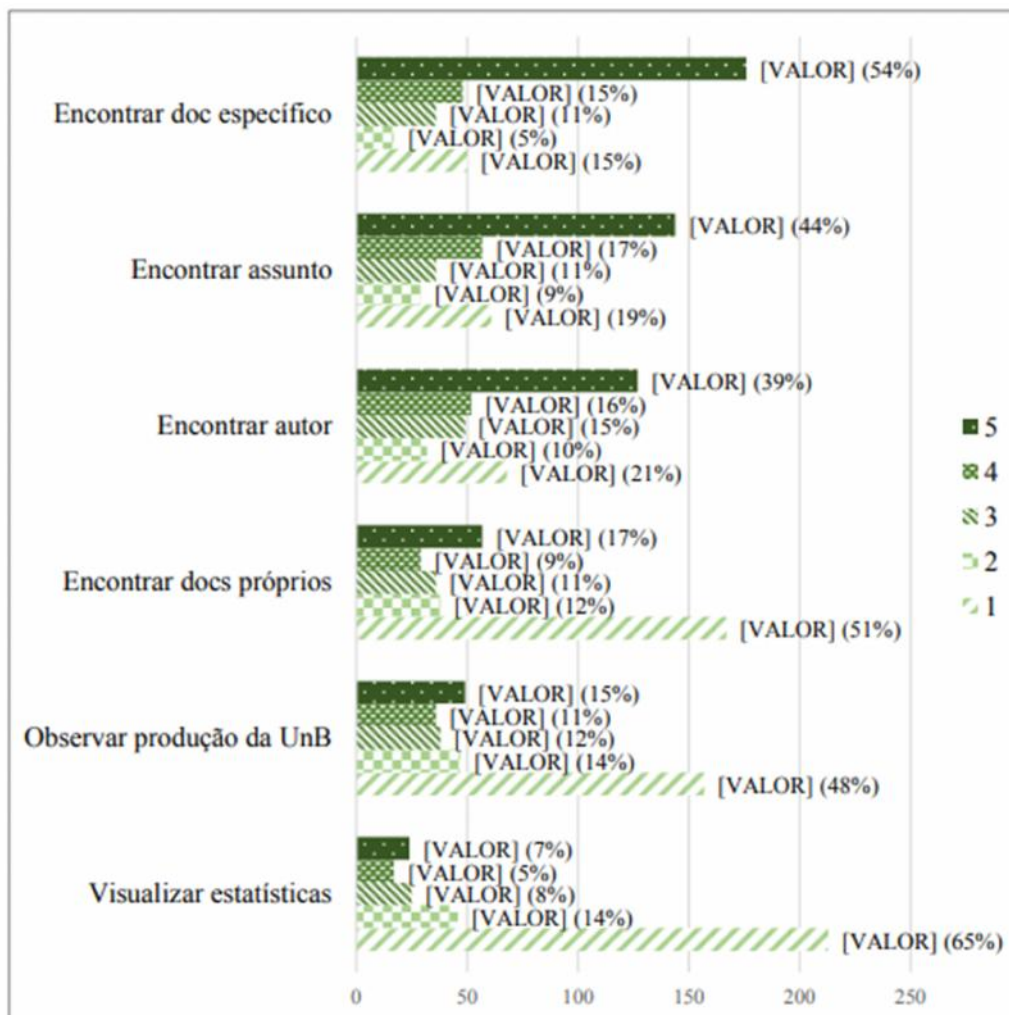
Encontrar doc específico
[VALOR] (54%)
[VALOR] (15%)
[VALOR] (11%)
[VALOR] (5%)
[VALOR] (15%)

Encontrar assunto
[VALOR] (44%)
[VALOR] (17%)
[VALOR] (11%)
[VALOR] (9%)
[VALOR] (19%)

Encontrar autor
[VALOR] (39%)
[VALOR] (16%)
[VALOR] (15%)
[VALOR] (10%)
[VALOR] (21%)

Encontrar docs próprios
[VALOR] (17%)
[VALOR] (9%)
[VALOR] (11%)
[VALOR] (12%)
[VALOR] (51%)

Observar produção da UnB
[VALOR] (15%)
[VALOR] (11%)
[VALOR] (12%)
[VALOR] (14%)
[VALOR] (48%)

Visualizar estatísticas
[VALOR] (7%)
[VALOR] (5%)
[VALOR] (8%)
[VALOR] (14%)
[VALOR] (65%)

0 50 100 150 200 250

5
4
3
2
1